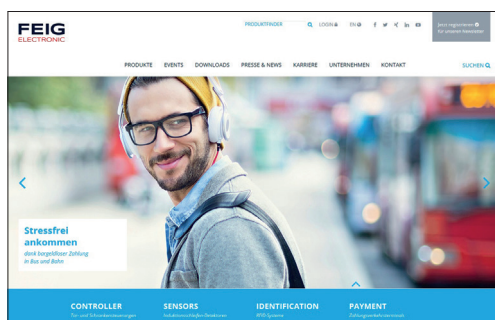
FEIG
ELECTRONIC

PRODUKTFINDER LOGIN EN

Jetzt registrieren für unseren Newsletter

PRODUKTE EVENTS DOWNLOADS PRESSE & NEWS KARRIERE UNTERNEHMEN KONTAKT

SUCHEN

Stressfrei ankommen
dank bargeldloser Zahlung in Bus und Bahn

CONTROLLER
Tür- und Torsteuerungen

SENSORS
Induktionsschleifen-Detektoren

IDENTIFICATION
RFID-Systeme

PAYMENT
Zahlungsterminaltechnik